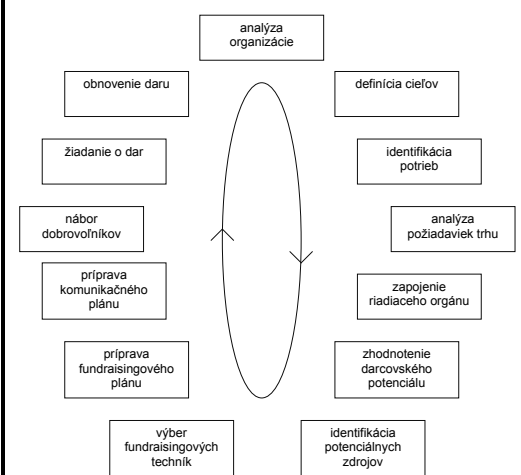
analýza organizácie

definícia cieľov

identifikácia potrieb

analýza požiadaviek trhu

zapojenie riadiaceho orgánu

zhodnotenie darcovského potenciálu

identifikácia potenciálnych zdrojov

výber fundraisingových techník

príprava fundraisingového plánu

príprava komunikačného plánu

nábor dobrovoľníkov

žiadanie o dar

obnovenie daru